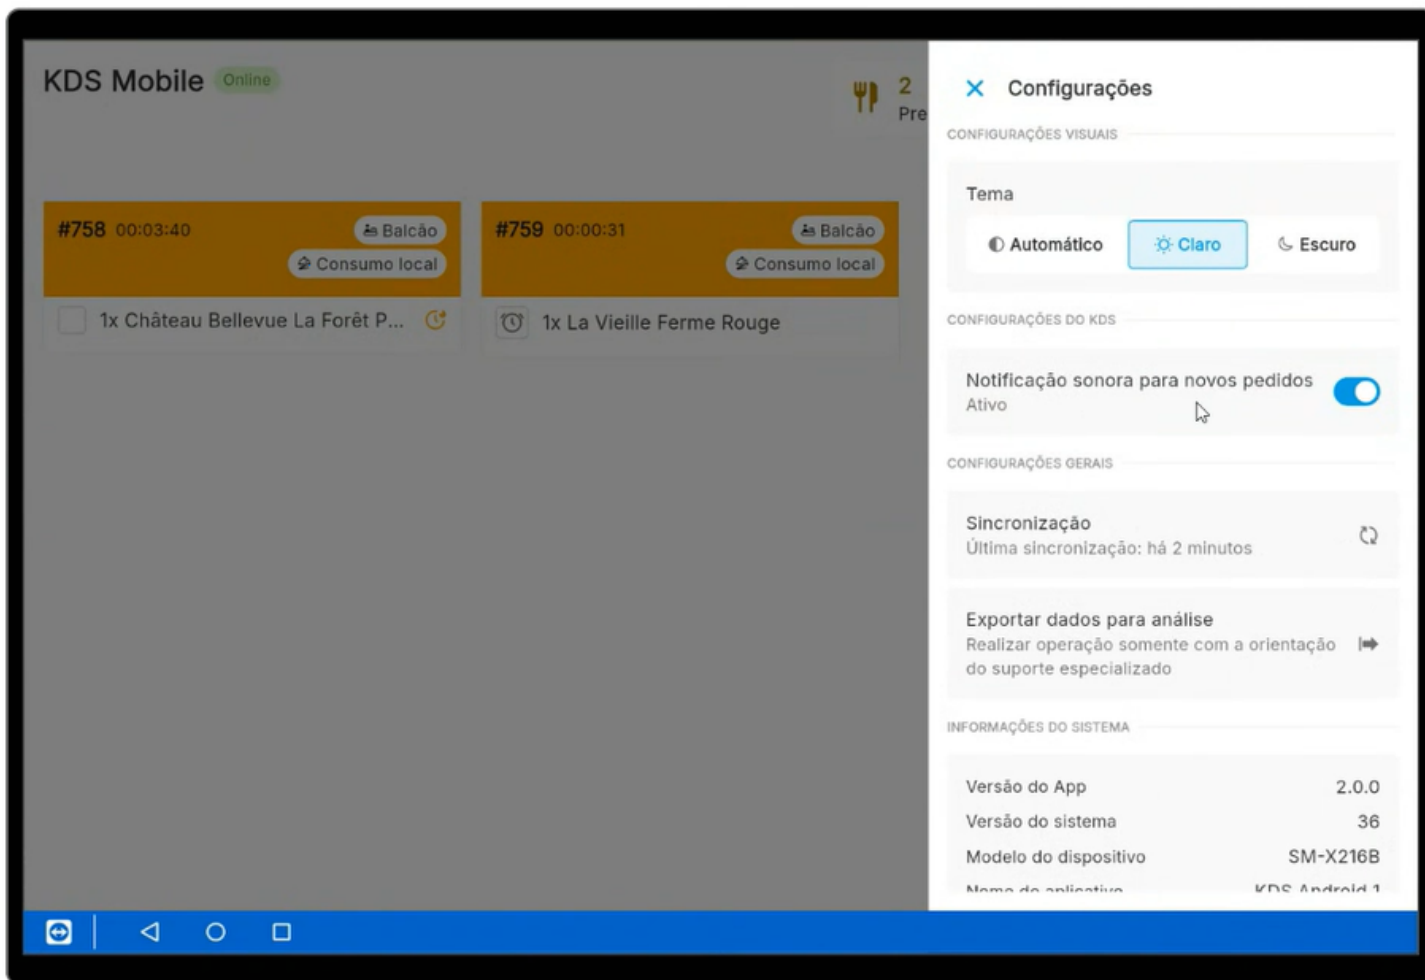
KDS Mobile Online

2
Pre

#758 00:03:40
Balcão
Consumo local
1x Château Bellevue La Forêt P...

#759 00:00:31
Balcão
Consumo local
1x La Vieille Ferme Rouge

× Configurações

CONFIGURAÇÕES VISUAIS

Tema
Automático
Claro
Escuro

CONFIGURAÇÕES DO KDS

Notificação sonora para novos pedidos
Ativo

CONFIGURAÇÕES GERAIS

Sincronização
Última sincronização: há 2 minutos

Exportar dados para análise
Realizar operação somente com a orientação do suporte especializado

INFORMAÇÕES DO SISTEMA

| | |
|---|---|
| Versão do App | 2.0.0 |
| Versão do sistema | 36 |
| Modelo do dispositivo | SM-X216B |
| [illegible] | KDS Android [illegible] |